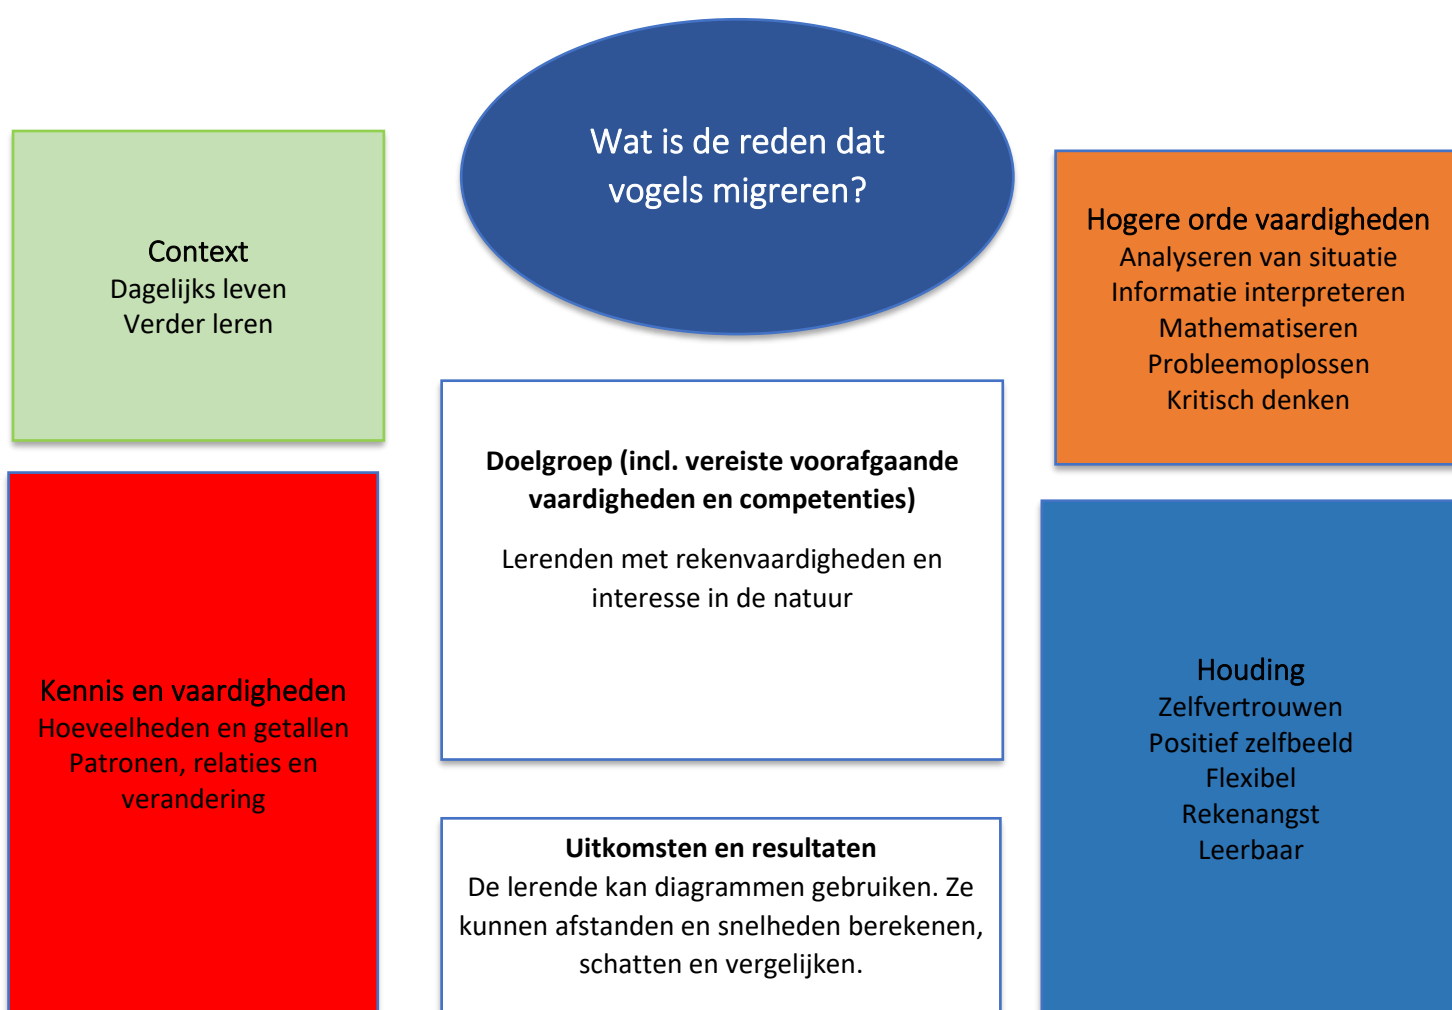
Wat is de reden dat vogels migreren?

Context
Dagelijks leven
Verder leren

Hogere orde vaardigheden
Analyseren van situatie
Informatie interpreteren
Mathematiseren
Probleemoplossen
Kritisch denken

Doelgroep (incl. vereiste voorafgaande vaardigheden en competenties)

Lerenden met rekenvaardigheden en interesse in de natuur

Kennis en vaardigheden
Hoeveelheden en getallen
Patronen, relaties en verandering

Houding
Zelfvertrouwen
Positief zelfbeeld
Flexibel
Rekenangst
Leerbaar

Uitkomsten en resultaten
De lerende kan diagrammen gebruiken. Ze kunnen afstanden en snelheden berekenen, schatten en vergelijken.